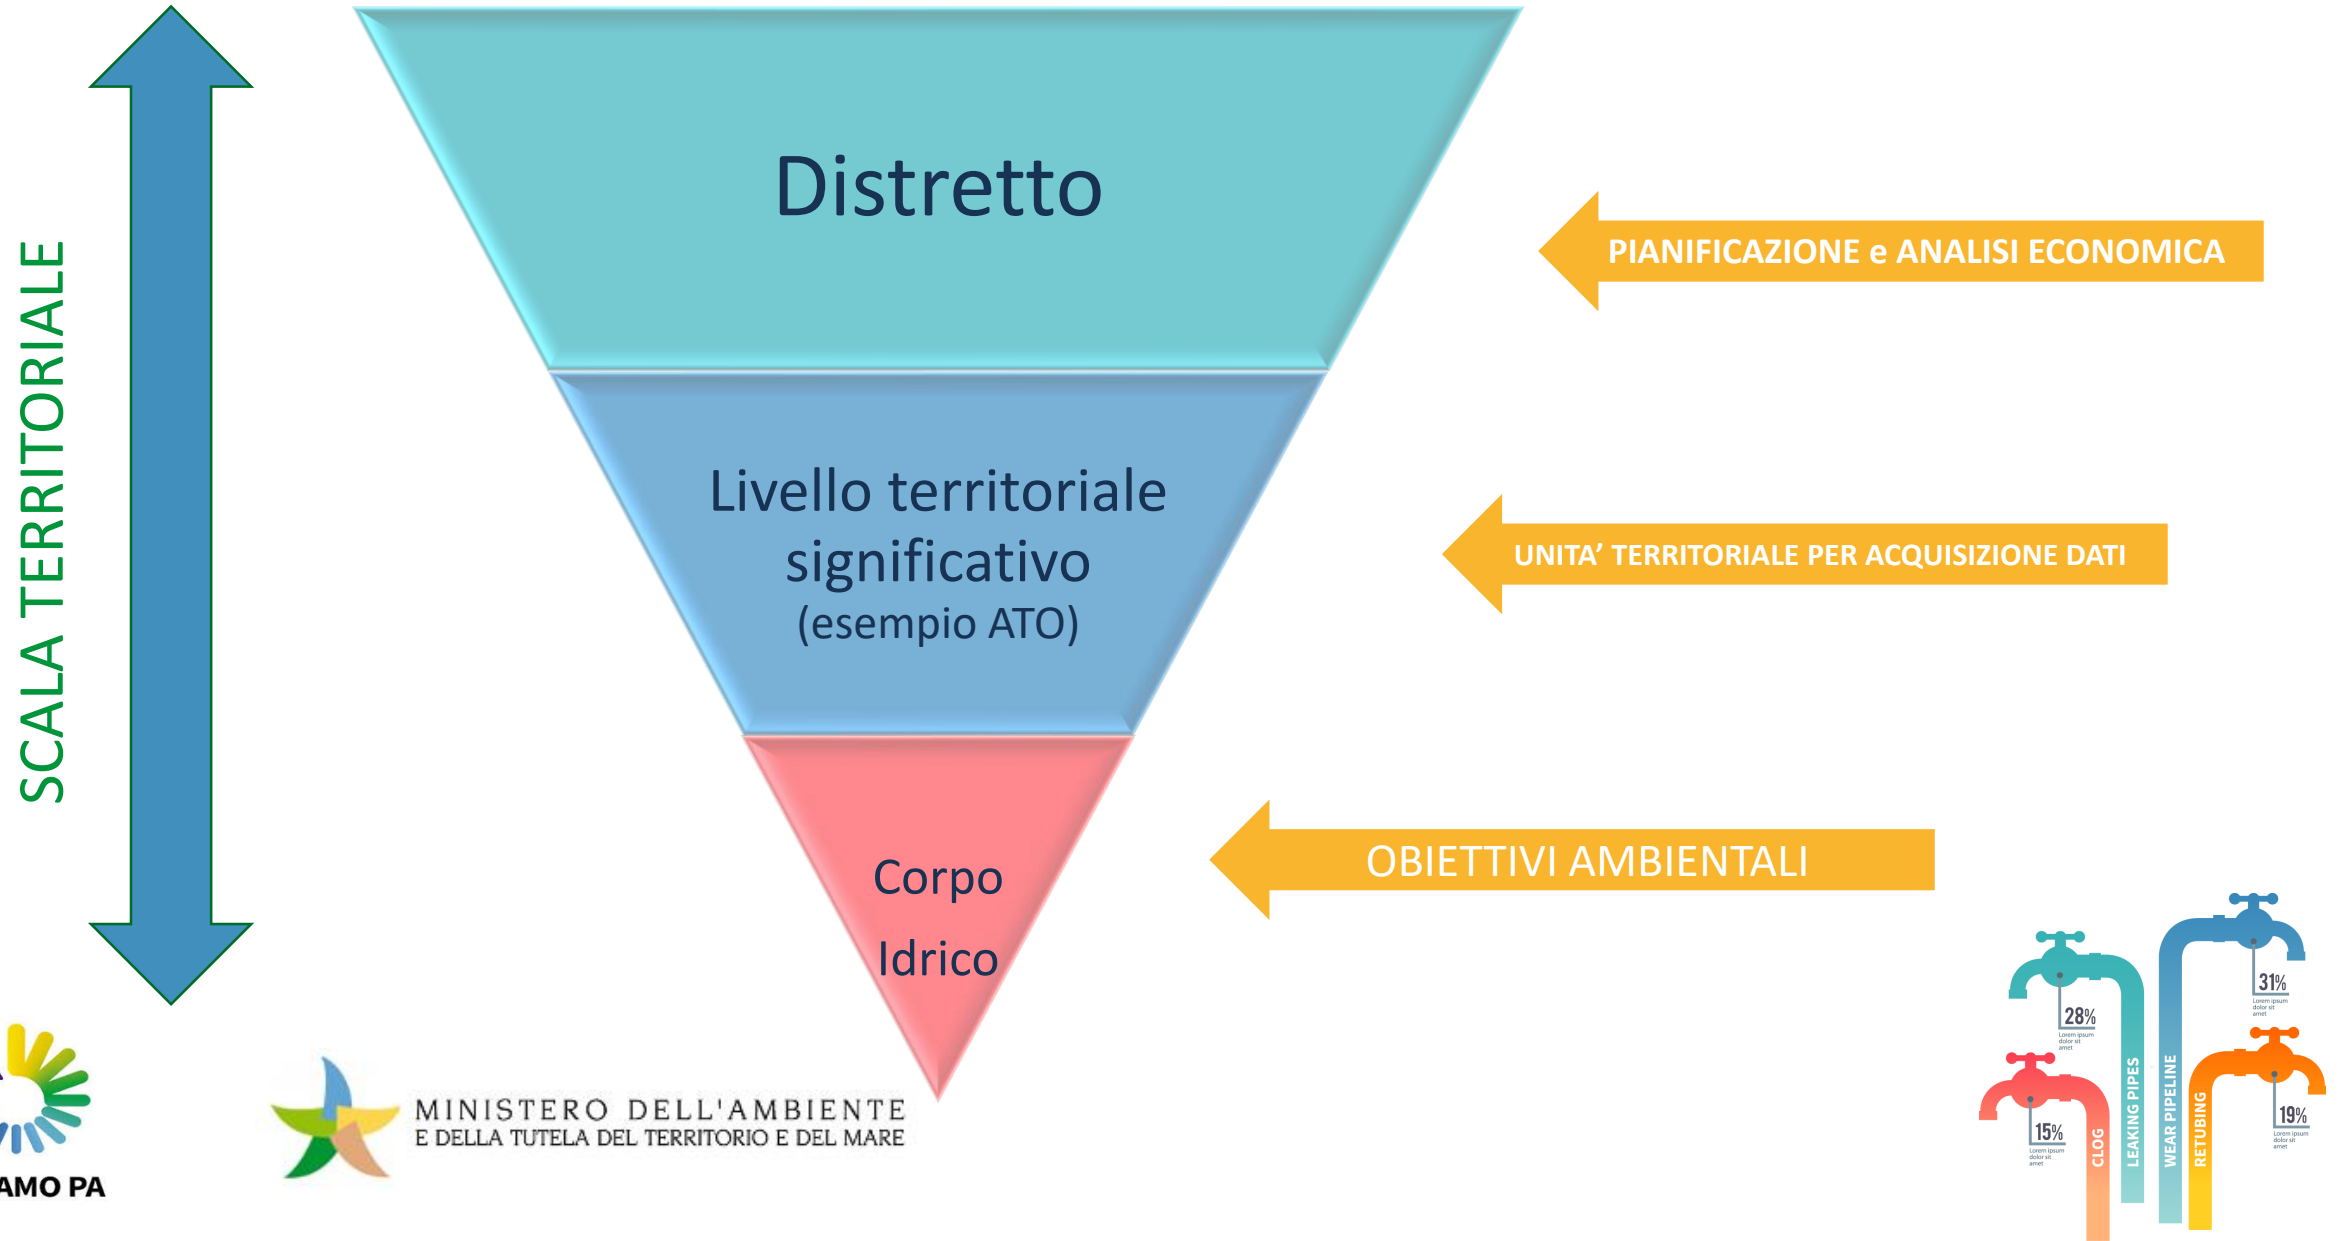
SCALA TERRITORIALE

Distretto

Livello territoriale significativo
(esempio ATO)

Corpo
Idrico

PIANIFICAZIONE e ANALISI ECONOMICA

UNITA' TERRITORIALE PER ACQUISIZIONE DATI

OBIETTIVI AMBIENTALI

AMO PA

MINISTERO DELL'AMBIENTE
E DELLA TUTELA DEL TERRITORIO E DEL MARE

28%
31%
15%
19%
CLOG
LEAKING PIPES
WEAR PIPELINE
RETUBING